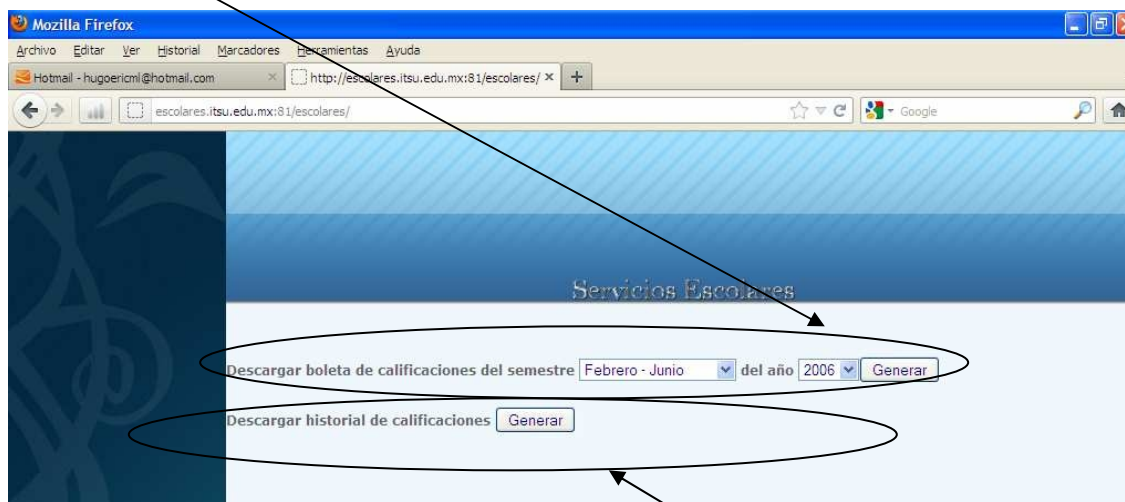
Mozilla Firefox

Archivo Editar Ver Historial Marcadores Herramientas Ayuda

Hotmail - hugoericml@hotmail.com ×

http://escolares.itsu.edu.mx:81/escolares/ ×

+

escolares.itsu.edu.mx:81/escolares/

Google

Servicios Escolares

Descargar boleta de calificaciones del semestre Febrero - Junio del año 2006 Generar

Descargar historial de calificaciones Generar